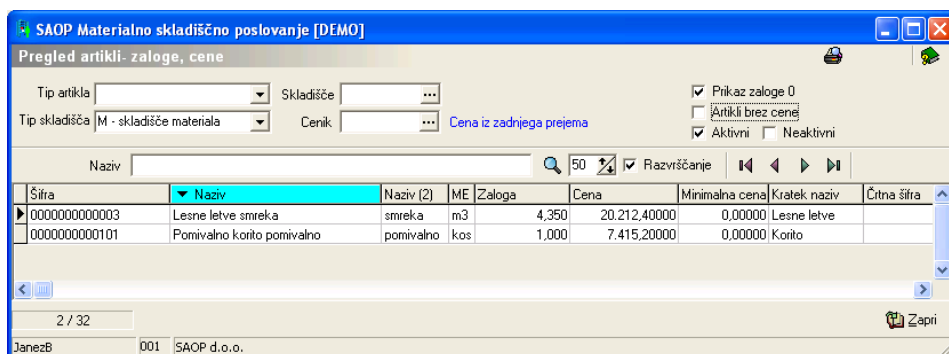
SAOP Materialno skladiščno poslovanje [DEMO]

Pregled artikli- zaloge, cene

Tip artikla
Tip skladišča M - skladišče materiala
Skladišče
Cenik
Cena iz zadnjega prejema

Prikaz zaloge 0
Artikli brez cene
Aktivni
Neaktivni

Naziv
50
Razvrščanje

| Šifra | Naziv | Naziv (2) | ME | Zaloga | Cena | Minimalna cena | Kratek naziv | Črtna šifra |
|---|---|---|---|---|---|---|---|---|
| 0000000000003 | Lesne letve smreka | smreka | m3 | 4,350 | 20.212,40000 | 0,00000 | Lesne letve | |
| 0000000000101 | Pomivalno korito pomivalno | pomivalno | kos | 1,000 | 7.415,20000 | 0,00000 | Korito | |

2 / 32
Zapri

JanezB 001 SAOP d.o.o.